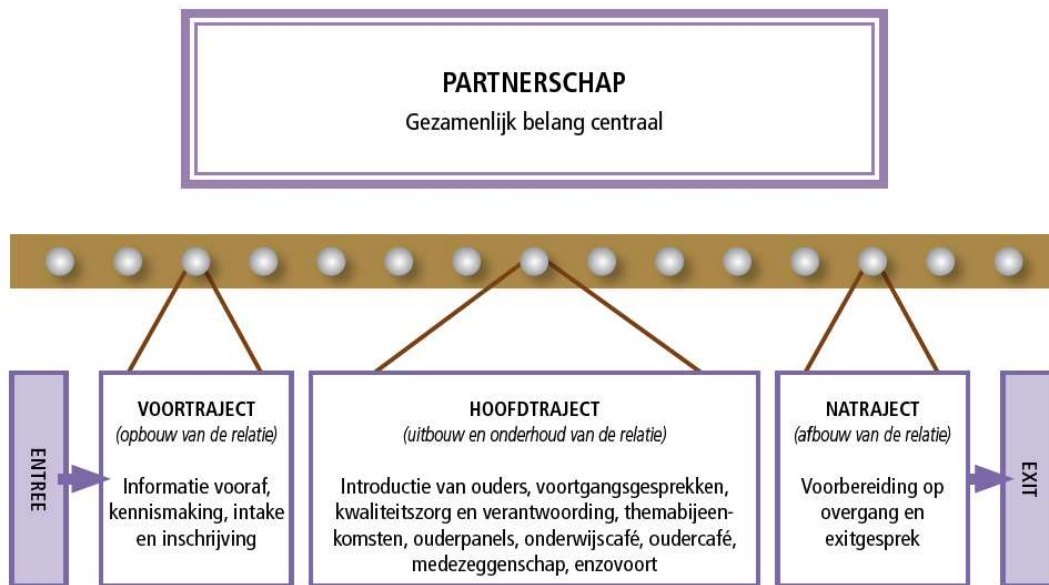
PARTNERSCHAP
Gezamenlijk belang centraal

ENTREE

VOORTRAJECT
(opbouw van de relatie)

Informatie vooraf, kennismaking, intake en inschrijving

HOOFDTRAJECT
(uitbouw en onderhoud van de relatie)

Introductie van ouders, voortgangsgesprekken, kwaliteitszorg en verantwoording, themabijeenkomsten, ouderpanels, onderwijscafé, oudercafé, medezeggenschap, enzovoort

NATRAJECT
(afbouw van de relatie)

Voorbereiding op overgang en exitgesprek

EXIT